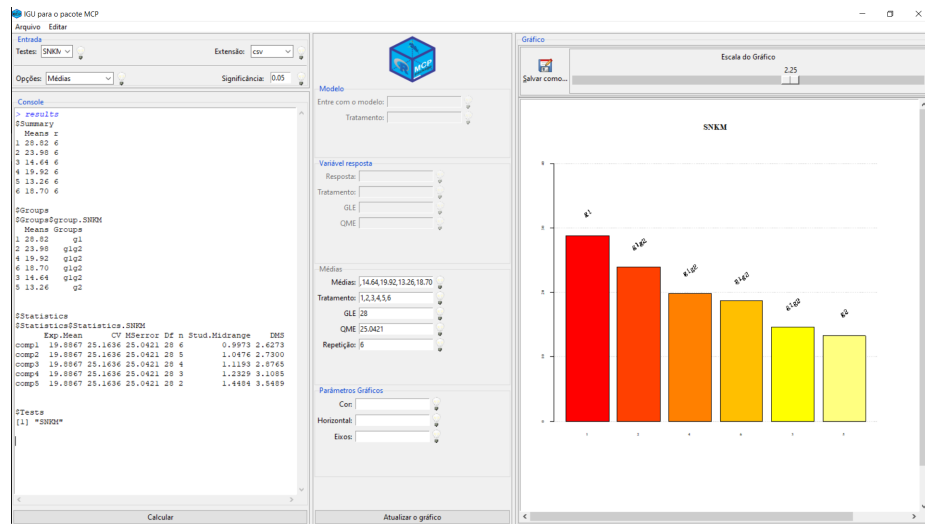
IGU para o pacote MCP
Arquivo Editar

Entrada
Testes: SNKM
Extensão: csv
Opções: Médias
Significância: 0.05

Console
> results
$Summary
  Means r
1 28.82 6
2 23.98 6
3 14.64 6
4 19.92 6
5 13.26 6
6 18.70 6

$Groups
$Groups$group.SNKM
  Means Groups
1 28.82 g1
2 23.98 g1g2
4 19.92 g1g2
6 18.70 g1g2
3 14.64 g1g2
5 13.26 g2

$Statistics
$Statistics$Statistics.SNKM
      Exp.Mean      CV MSerror Df n Stud.Midrange      DMS
comp1  19.8867 25.1636 25.0421 28 6        0.9973 2.6273
comp2  19.8867 25.1636 25.0421 28 5        1.0476 2.7300
comp3  19.8867 25.1636 25.0421 28 4        1.1193 2.8765
comp4  19.8867 25.1636 25.0421 28 3        1.2329 3.1085
comp5  19.8867 25.1636 25.0421 28 2        1.4484 3.5489

$Tests
[1] "SNKM"

Calcular

MCP

Modelo
Entre com o modelo:
Tratamento:

Variável resposta
Resposta:
Tratamento:
GLE
QME

Médias
Médias: ,14.64,19.92,13.26,18.70
Tratamento: 1,2,3,4,5,6
GLE 28
QME 25.0421
Repetição: 6

Parâmetros Gráficos
Cor:
Horizontal:
Eixos:

Atualizar o gráfico

Gráfico
Salvar como...
Escala do Gráfico
2.25

SNKM
g1
g1g2
g1g2
g1g2
g1g2
g2